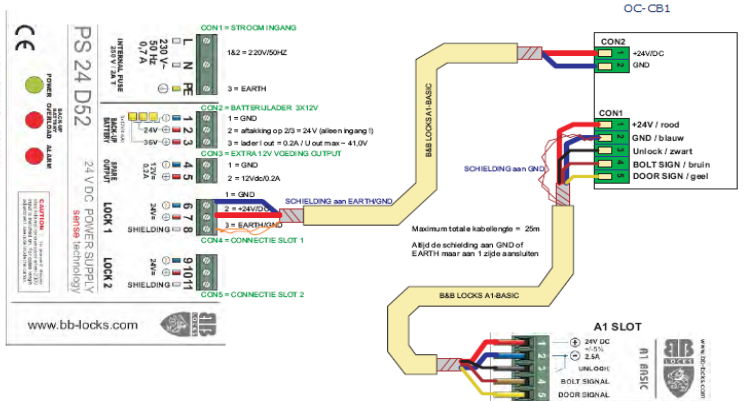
OC- CB1

CE

POWER

BACK UP BATTERY OVERLOAD

ALARM

PS 24 D52

24 V DC POWER SUPPLY
sense technology

CAUTION

INTERNAL FUSE 250 V / 2A T

230 V~ 50 Hz 0.7 A

L N PE

CON1 = STROOM INGANG

1&2 = 220V/50HZ

3 = EARTH

BACK UP BATTERY

24V
36V

1 2 3

CON2 = BATTERIJLADER 3X12V

1 = GND

2 = aftakking op 2/3 = 24 V (alleen ingang !)

3 = lader I out = 0.2A / U out max = 41,0V

SPARE OUTPUT

4 5

CON3 = EXTRA 12V VOEDING OUTPUT

1 = GND

2 = 12Vdc/0.2A

LOCK 1

24Vdc

SHIELDING

6 7 8

1 = GND

2 = +24V/DC

3 = EARTH/GND

CON4 = CONNECTIE SLOT 1

LOCK 2

24Vdc

SHIELDING

9 10 11

CON5 = CONNECTIE SLOT 2

www.bb-locks.com

SCHIELDING aan EARTH/GND

B&B LOCKS A1-BASIC

CON2

1 2

+24V/DC

GND

CON1

1 2 3 4 5

+24V / rood

GND / blauw

Unlock / zwart

BOLT SIGN / bruin

DOOR SIGN / geel

SCHIELDING aan GND

Maximum totale kabellengte = 25m

Altijd de schielding aan GND of EARTH maar aan 1 zijde aansluiten

B&B LOCKS A1-BASIC

A1 SLOT

1 2 3 4 5

24V DC +/-5%

2.5A

UNLOCK

BOLT SIGNAL

DOOR SIGNAL

A1 BASIC

www.bb-locks.com